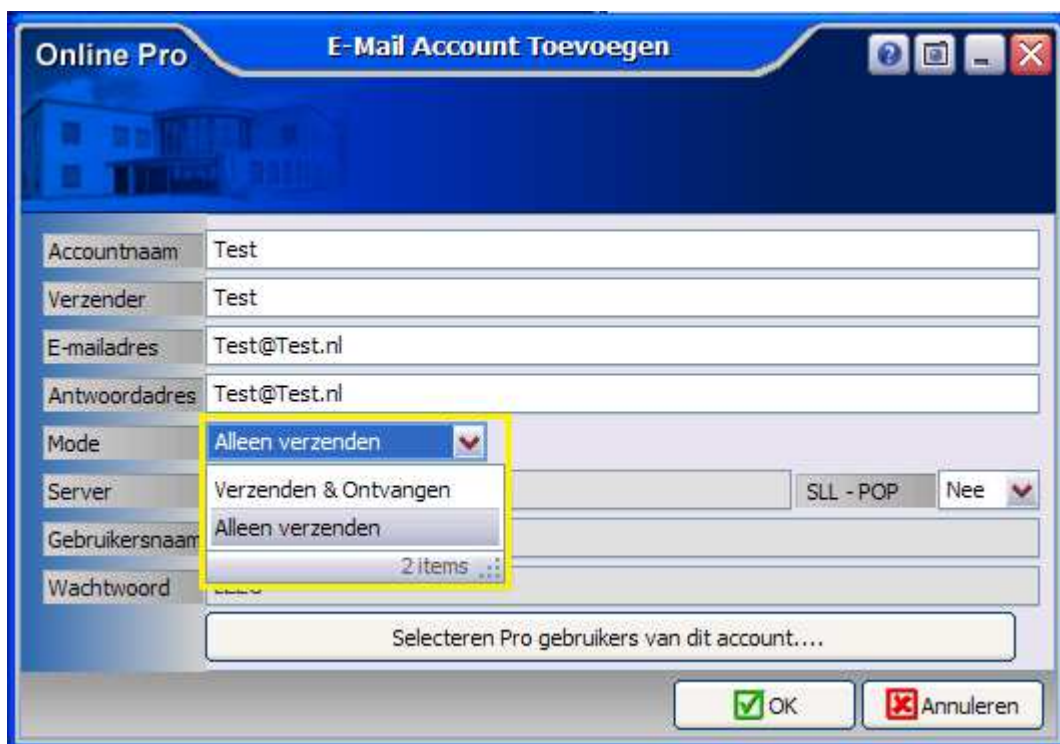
Online Pro

E-Mail Account Toevoegen

Accountnaam Test

Verzender Test

E-mailadres Test@Test.nl

Antwoordadres Test@Test.nl

Mode Alleen verzenden

Server

Verzenden & Ontvangen

Alleen verzenden

2 items

SLL - POP Nee

Gebruikersnaam

Wachtwoord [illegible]

Selecteren Pro gebruikers van dit account....

OK

Annuleren